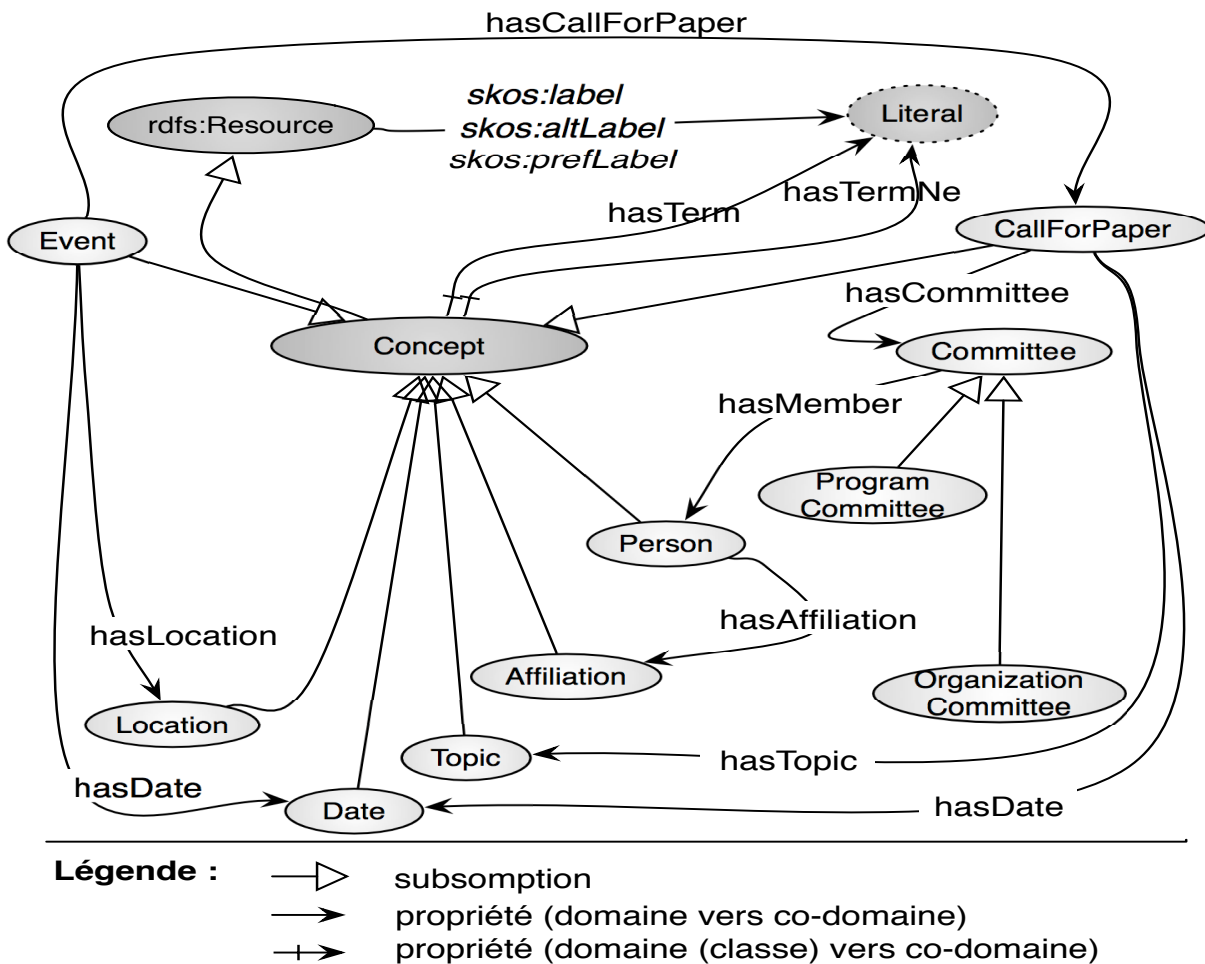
hasCallForPaper

rdfs:Resource

skos:label
skos:altLabel
skos:prefLabel

Literal

hasTerm

hasTermNe

Event

CallForPaper

Concept

hasCommittee

Committee

hasMember

Program Committee

Person

hasAffiliation

hasLocation

Affiliation

Organization Committee

Location

Topic

hasTopic

hasDate

Date

hasDate

Légende :

subsomption

propriété (domaine vers co-domaine)

propriété (domaine (classe) vers co-domaine)